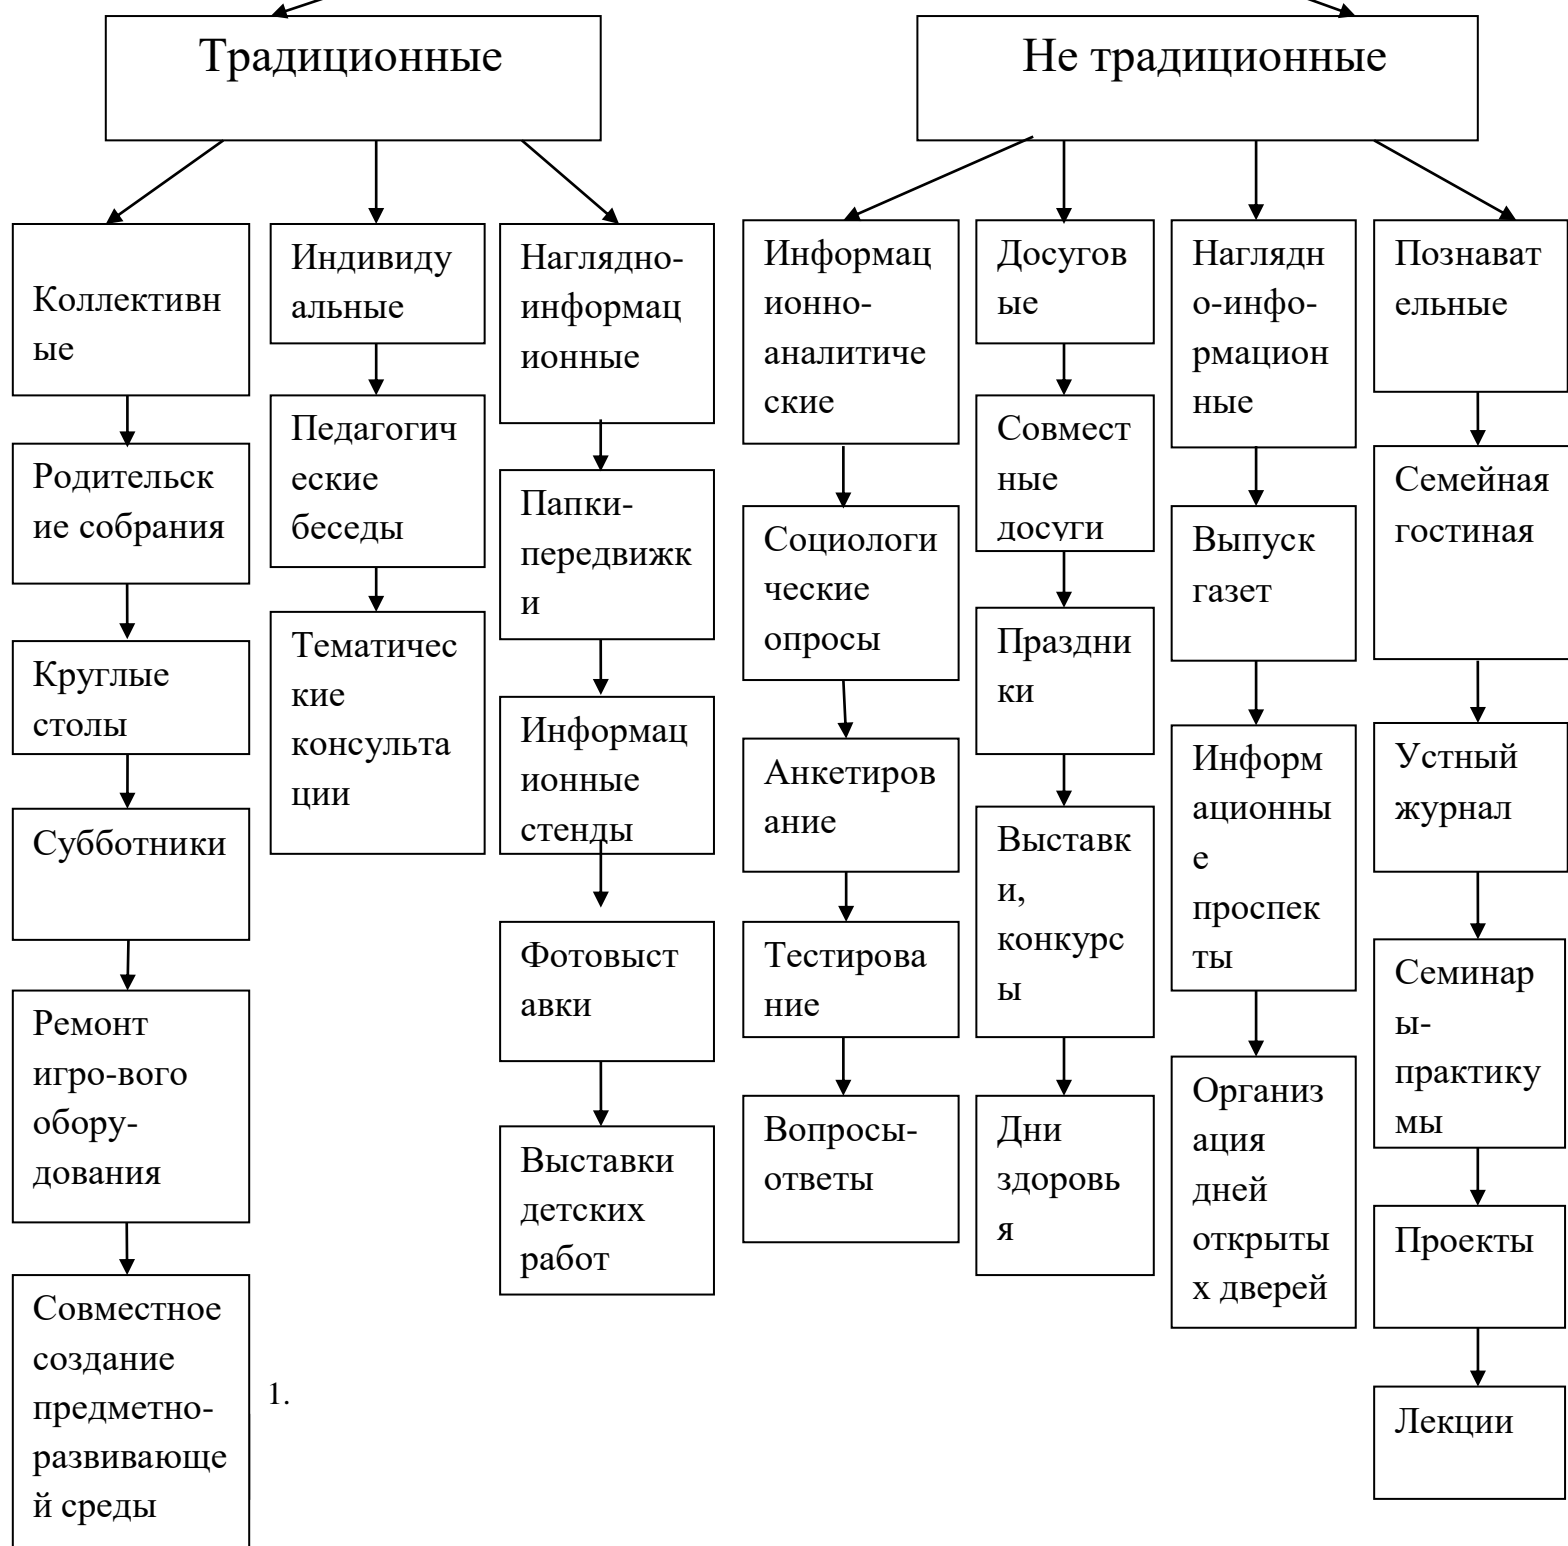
Традиционные

Не традиционные

Коллективные

Родительские собрания

Круглые столы

Субботники

Ремонт игро-вого обору-дования

Совместное создание предметно-развивающей среды

Индивидуальные

Педагогические беседы

Тематические консультации

Наглядно-информационные

Папки-передвижки

Информационные стенды

Фотовыставки

Выставки детских работ

Информационно-аналитические

Социологические опросы

Анкетирование

Тестирование

Вопросы-ответы

Досуговые

Совместные досуги

Праздники

Выставки, конкурсы

Дни здоровья

Наглядно-инфо-рмационные

Выпуск газет

Информационные проспекты

Организация дней открытых дверей

Познавательные

Семейная гостиная

Устный журнал

Семинары-практикумы

Проекты

Лекции

1.